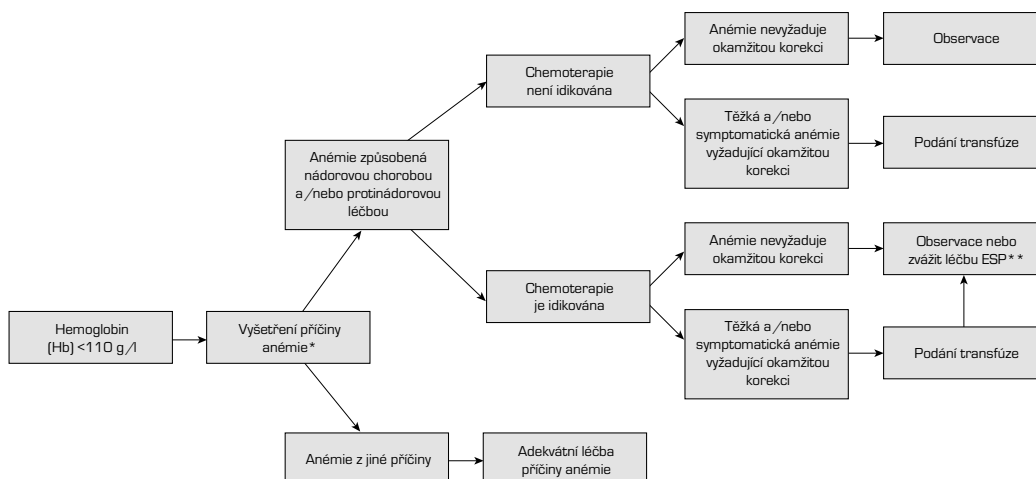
Hemoglobin (Hb) <110 g/l

Vyšetření příčiny anémie*

Anémie způsobená nádorovou chorobou a/nebo protinádorovou léčbou

Chemoterapie není idikována

Anémie nevyžaduje okamžitou korekci

Observace

Těžká a/nebo symptomatická anémie vyžadující okamžitou korekci

Podání transfúze

Chemoterapie je idikována

Anémie nevyžaduje okamžitou korekci

Observace nebo zvážit léčbu ESP**

Těžká a/nebo symptomatická anémie vyžadující okamžitou korekci

Podání transfúze

Anémie z jiné příčiny

Adekvátní léčba příčiny anémie